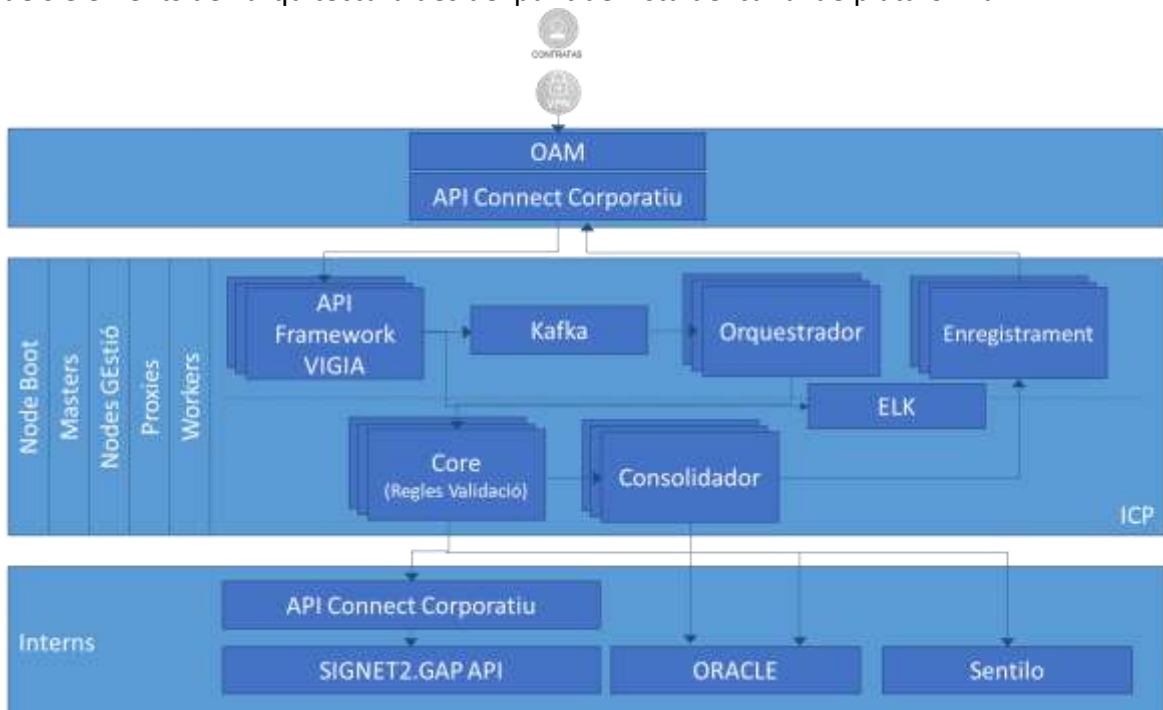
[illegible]

CONTRATAS

VPN

OAM

API Connect Corporatiu

Node Boot

Masters

Nodes GEstió

Proxies

Workers

API Framework VIGIA

Kafka

Orquestrador

Enregistrament

ELK

Core (Regles Validació)

Consolidador

ICP

Interns

API Connect Corporatiu

SIGNET2.GAP API

ORACLE

Sentilo